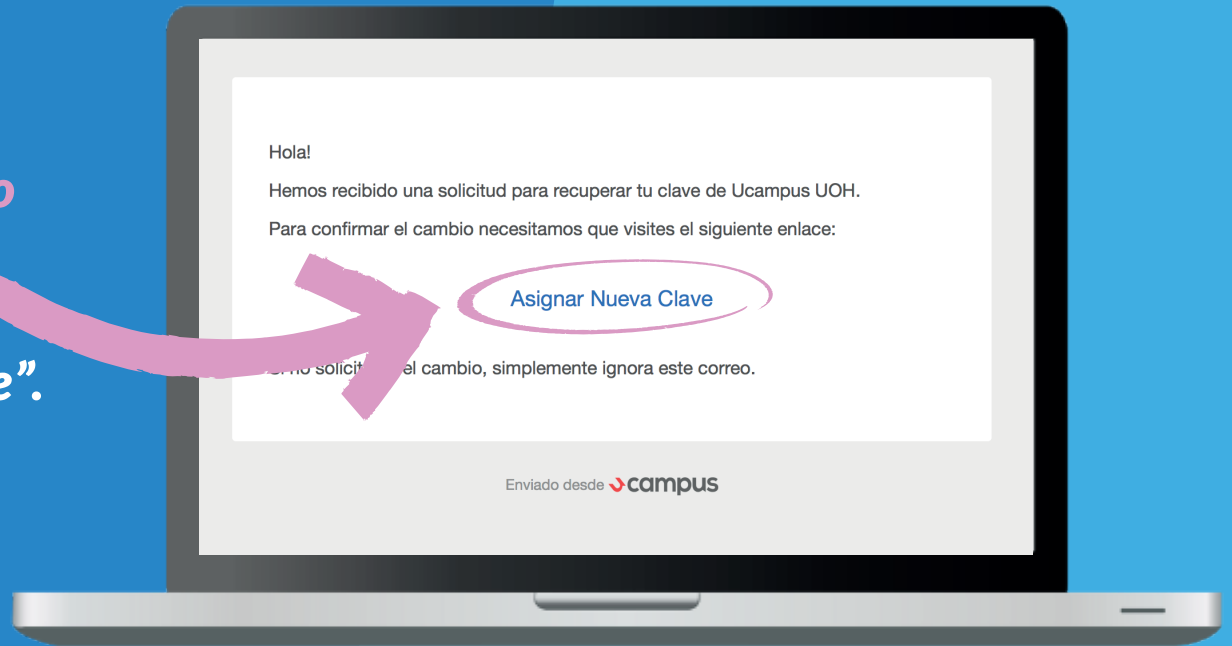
e".

Hola!

Hemos recibido una solicitud para recuperar tu clave de Ucampus UOH.

Para confirmar el cambio necesitamos que visites el siguiente enlace:

Asignar Nueva Clave

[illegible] solicit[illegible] el cambio, simplemente ignora este correo.

Enviado desde campus